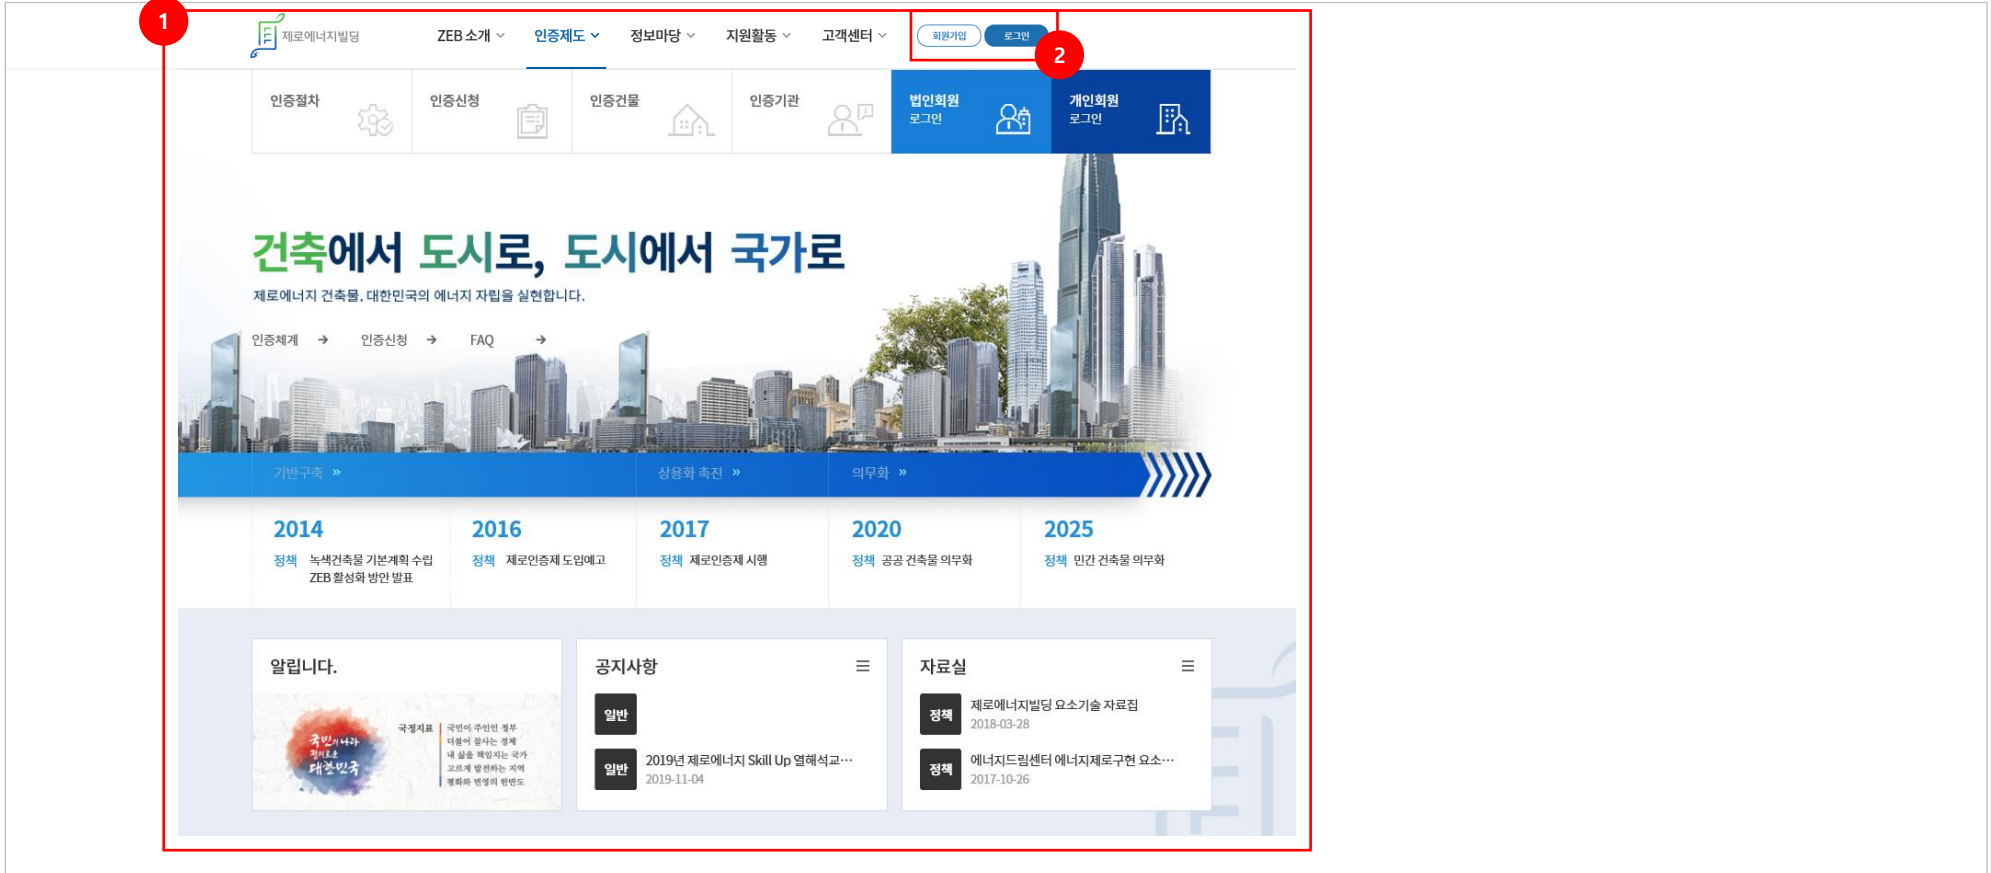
1

제로에너지빌딩

ZEB 소개 인증제도 정보마당 지원활동 고객센터

회원가입 로그인

2

인증절차 인증신청 인증건물 인증기관

법인회원 로그인

개인회원 로그인

건축에서 도시로, 도시에서 국가로

제로에너지 건축물, 대한민국의 에너지 자립을 실현합니다.

인증체계 → 인증신청 → FAQ →

기반구축 » 상용화 촉진 » 의무화 »

2014
정책 녹색건축물 기본계획 수립 ZEB 활성화 방안 발표

2016
정책 제로인증제 도입예고

2017
정책 제로인증제 시행

2020
정책 공공 건축물 의무화

2025
정책 민간 건축물 의무화

알립니다.

국민이 나라의 주인인 대한민국

국정지표 국민이 주인인 정부 더불어 잘사는 경제 내 삶을 책임지는 국가 고르게 발전하는 지역 평화와 번영의 한반도

공지사항

일반

일반 2019년 제로에너지 Skill Up 열해석교…
2019-11-04

자료실

정책 제로에너지빌딩 요소기술 자료집
2018-03-28

정책 에너지드림센터 에너지제로구현 요소…
2017-10-26